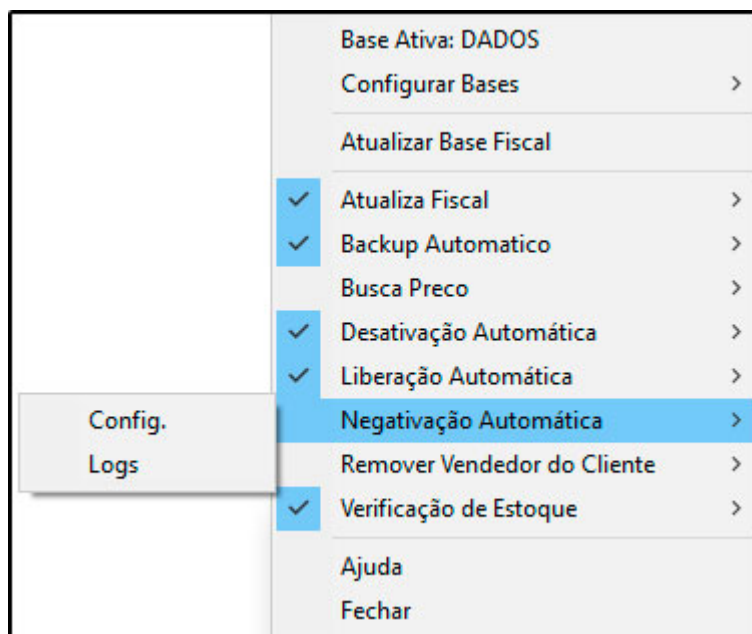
Base Ativa: DADOS
Configurar Bases >

Atualizar Base Fiscal

✓ Atualiza Fiscal >
✓ Backup Automatico >
Busca Preco >
✓ Desativação Automática >
✓ Liberação Automática >
Negativação Automática >
Remover Vendedor do Cliente >
✓ Verificação de Estoque >

Ajuda
Fechar

Config.
Logs